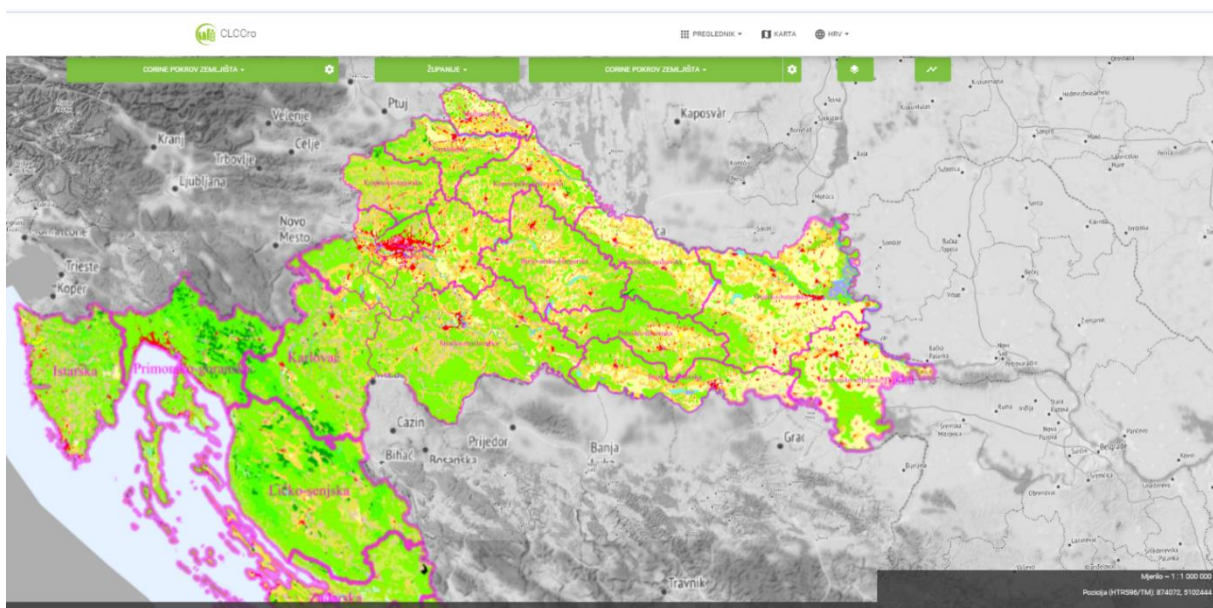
CLCCro

PREGLEDNIK ▾ KARTA HRV ▾

CORINE POKROV ZEMLJIŠTA ▾

ŽUPANIJE ▾

CORINE POKROV ZEMLJIŠTA ▾

Ptuj
Velenje
Kaposvár
Kranj
Celje
Trbovlje
Ljubljana
Novo Mesto
Trieste
Koper
Istarska
Primorsko-goranska
Karlovac
Cazin
Prijedor
Banja
Bihać
Bosanska
Ličko-senjska
Grac
Travnik

Mjerilo ~ 1 : 1 000 000
Pozicija (HTRS96/TM): 874072, 5102444